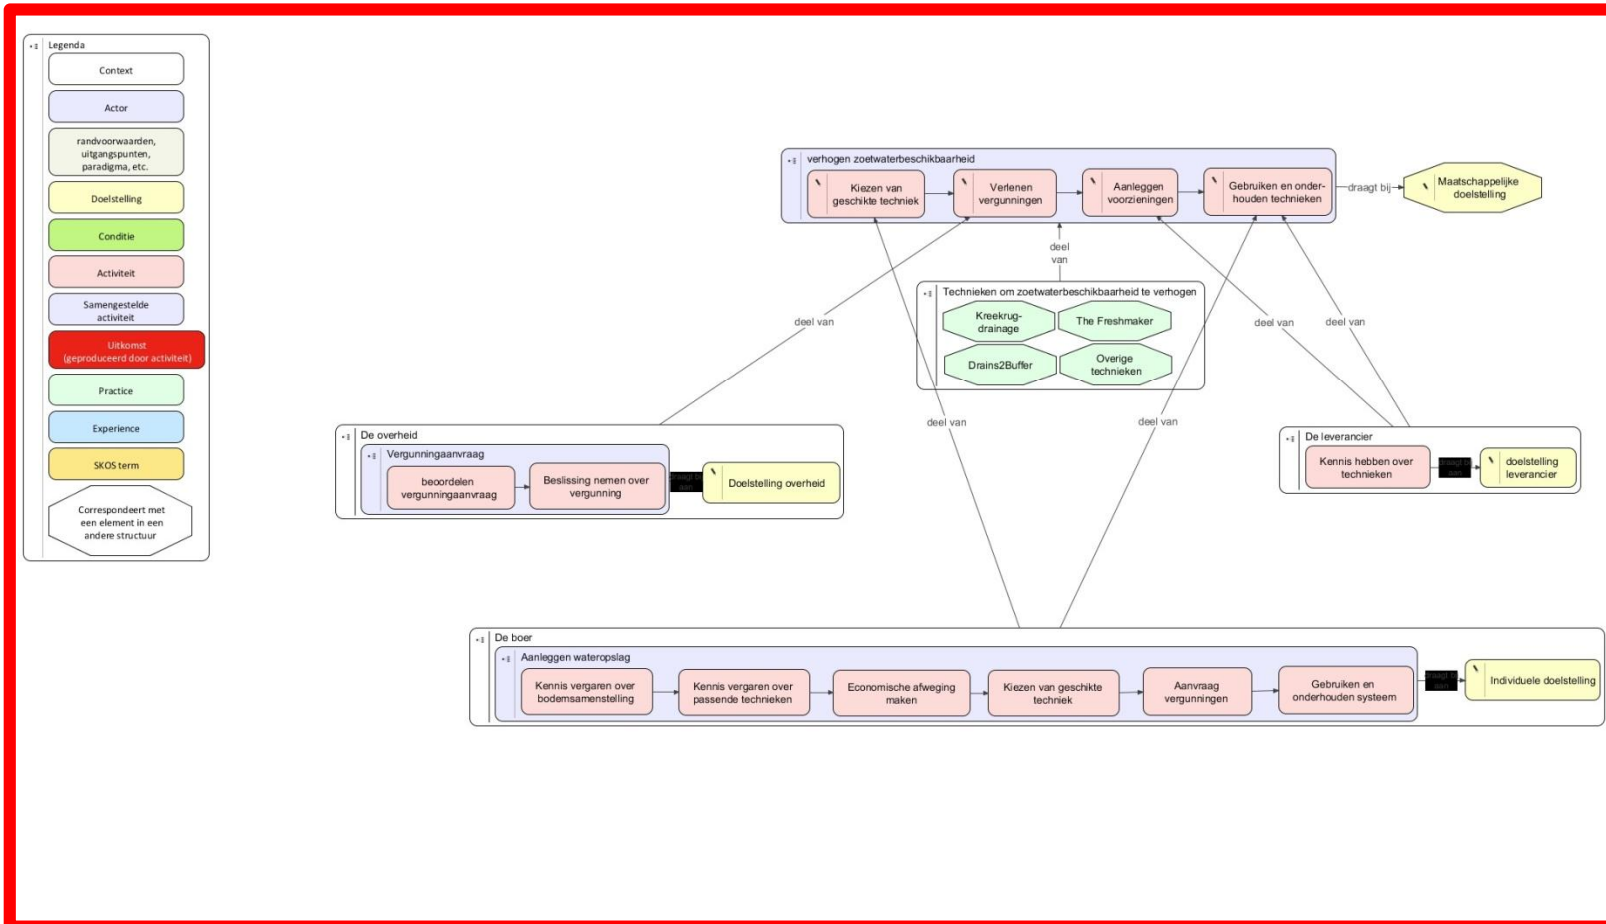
Legenda

Context

Actor

randvoorwaarden, uitgangspunten, paradigma, etc.

Doelstelling

Conditie

Activiteit

Samengestelde activiteit

Uitkomst (geproduceerd door activiteit)

Practice

Experience

SKOS term

Correspondeert met een element in een andere structuur

verhogen zoetwaterbeschikbaarheid

Kiezen van geschikte techniek

Verlenen vergunningen

Aanleggen voorzieningen

Gebruiken en onderhouden technieken

draagt bij

Maatschappelijke doelstelling

deel van

Technieken om zoetwaterbeschikbaarheid te verhogen

Kreekrug-drainage

The Freshmaker

Drains2Buffer

Overige technieken

deel van

deel van

deel van

deel van

deel van

deel van

De overheid

Vergunningaanvraag

beoordelen vergunningaanvraag

Beslissing nemen over vergunning

draagt bij aan

Doelstelling overheid

De leverancier

Kennis hebben over technieken

draagt bij aan

doelstelling leverancier

De boer

Aanleggen wateropslag

Kennis vergaren over bodemsamenstelling

Kennis vergaren over passende technieken

Economische afweging maken

Kiezen van geschikte techniek

Aanvraag vergunningen

Gebruiken en onderhouden systeem

draagt bij aan

Individuele doelstelling